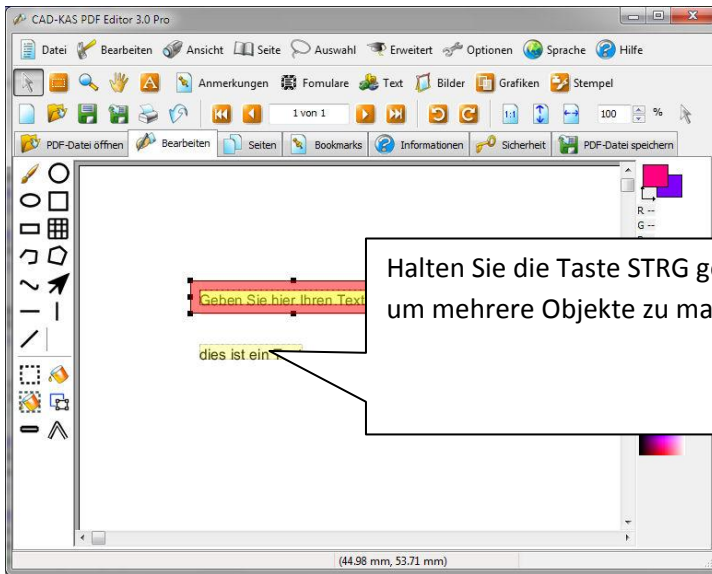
CAD-KAS PDF Editor 3.0 Pro

Datei Bearbeiten Ansicht Seite Auswahl Erweitert Optionen Sprache Hilfe

Anmerkungen Fomulare Text Bilder Grafiken Stempel

1 von 1

100 %

PDF-Datei öffnen Bearbeiten Seiten Bookmarks Informationen Sicherheit PDF-Datei speichern

R --
G --

Halten Sie die Taste STRG g
um mehrere Objekte zu ma

Geben Sie hier Ihren Text

dies ist ein

(44.98 mm, 53.71 mm)